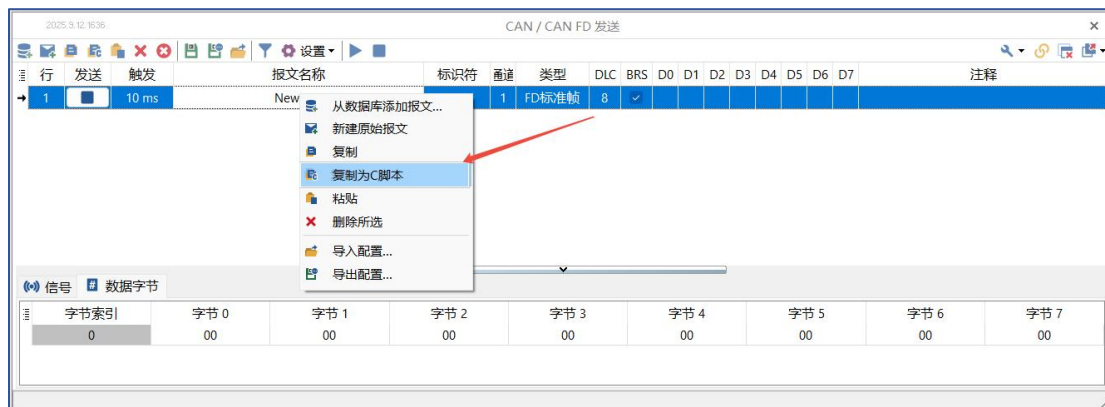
2025.9.12.1636

CAN / CAN FD 发送

设置

| 行 | 发送 | 触发 | 报文名称 | 标识符 | 通道 | 类型 | DLC | BRS | D0 | D1 | D2 | D3 | D4 | D5 | D6 | D7 | 注释 |
|---|---|---|---|---|---|---|---|---|---|---|---|---|---|---|---|---|---|
| 1 | | 10 ms | New | | 1 | FD标准帧 | 8 | ✓ | | | | | | | | | |

从数据库添加报文...
新建原始报文
复制
复制为C脚本
粘贴
删除所选
导入配置...
导出配置...

信号 数据字节

| 字节索引 | 字节 0 | 字节 1 | 字节 2 | 字节 3 | 字节 4 | 字节 5 | 字节 6 | 字节 7 |
|---|---|---|---|---|---|---|---|---|
| 0 | 00 | 00 | 00 | 00 | 00 | 00 | 00 | 00 |